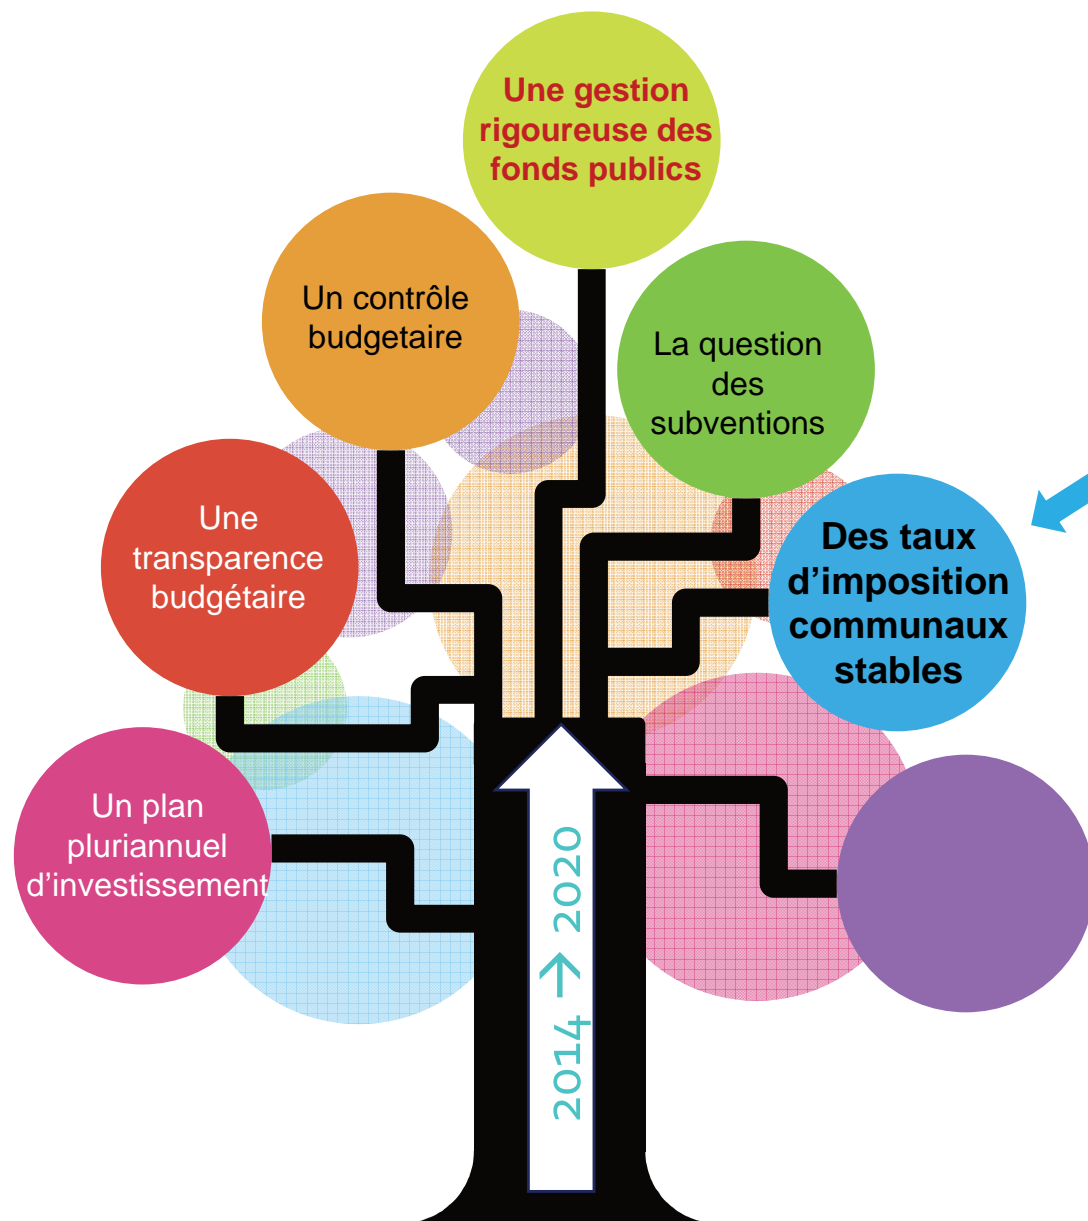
Une gestion rigoureuse des fonds publics

Un contrôle budgetaire

La question des subventions

Une transparence budgétaire

Des taux d'imposition communaux stables

Un plan pluriannuel d'investissement

2014 → 2020